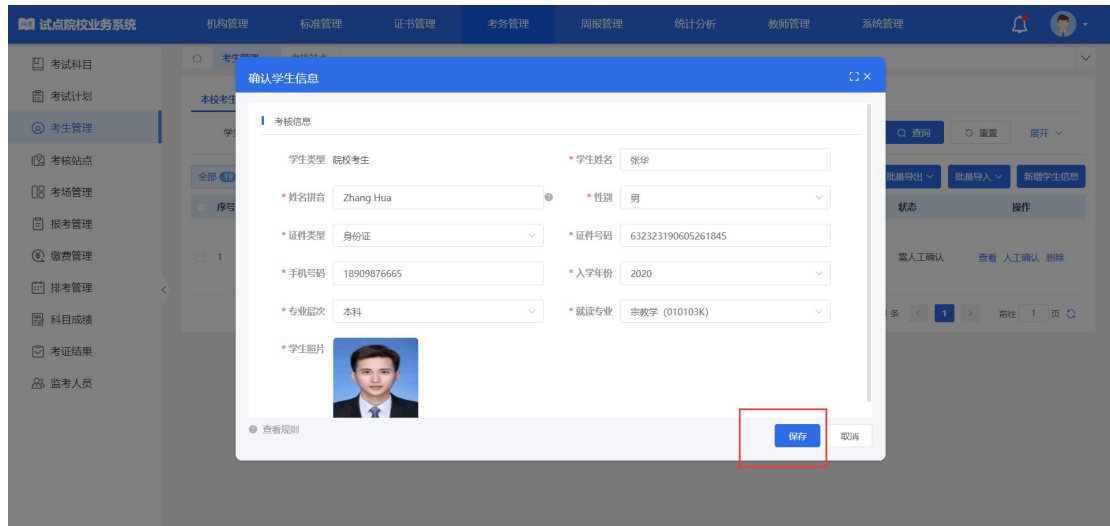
试点院校业务系统

机构管理 标准管理 证书管理 考务管理 周报管理 统计分析 教师管理 系统管理

考试科目
考试计划
考生管理
考核站点
考场管理
报考管理
缴费管理
排考管理
科目成绩
考证结果
监考人员

考生管理

本校考生

全部 (1)

序号

1

Q 查询 重置 展开

批量导出 批量导入 新增学生信息

状态 操作

需人工确认 查看 人工确认 删除

条 1 前往 1 页

确认学生信息

考核信息

学生类型 院校考生
* 学生姓名 张华
* 姓名拼音 Zhang Hua
* 性别 男
* 证件类型 身份证
* 证件号码 632323190605261845
* 手机号码 18909876665
* 入学年份 2020
* 专业层次 本科
* 就读专业 宗教学 (010103K)
* 学生照片

查看规则

保存 取消